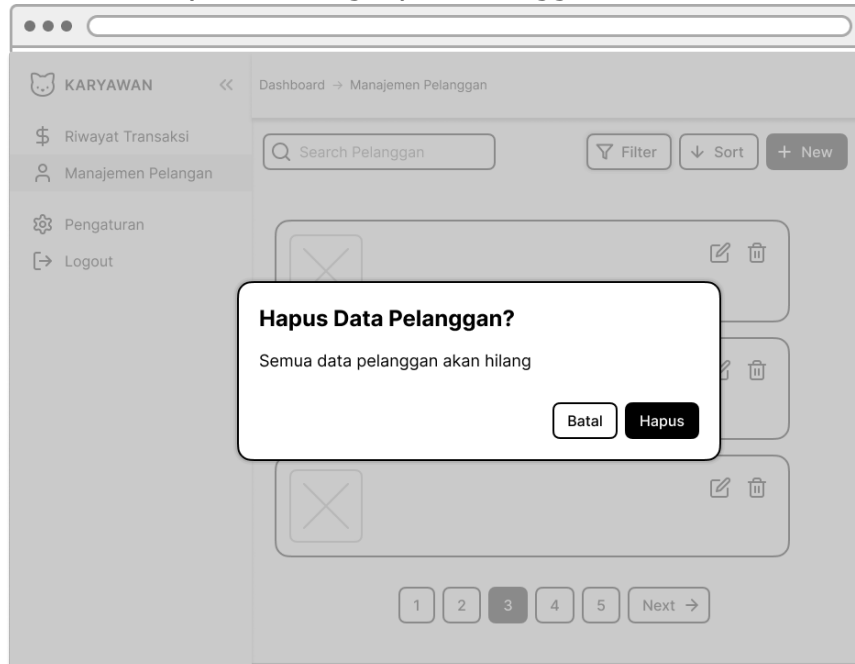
KARYAWAN

Riwayat Transaksi
Manajemen Pelangan

Pengaturan
Logout

Dashboard → Manajemen Pelanggan

Search Pelanggan

Filter
Sort
+ New

Hapus Data Pelanggan?

Semua data pelanggan akan hilang

Batal
Hapus

1 2 3 4 5 Next →